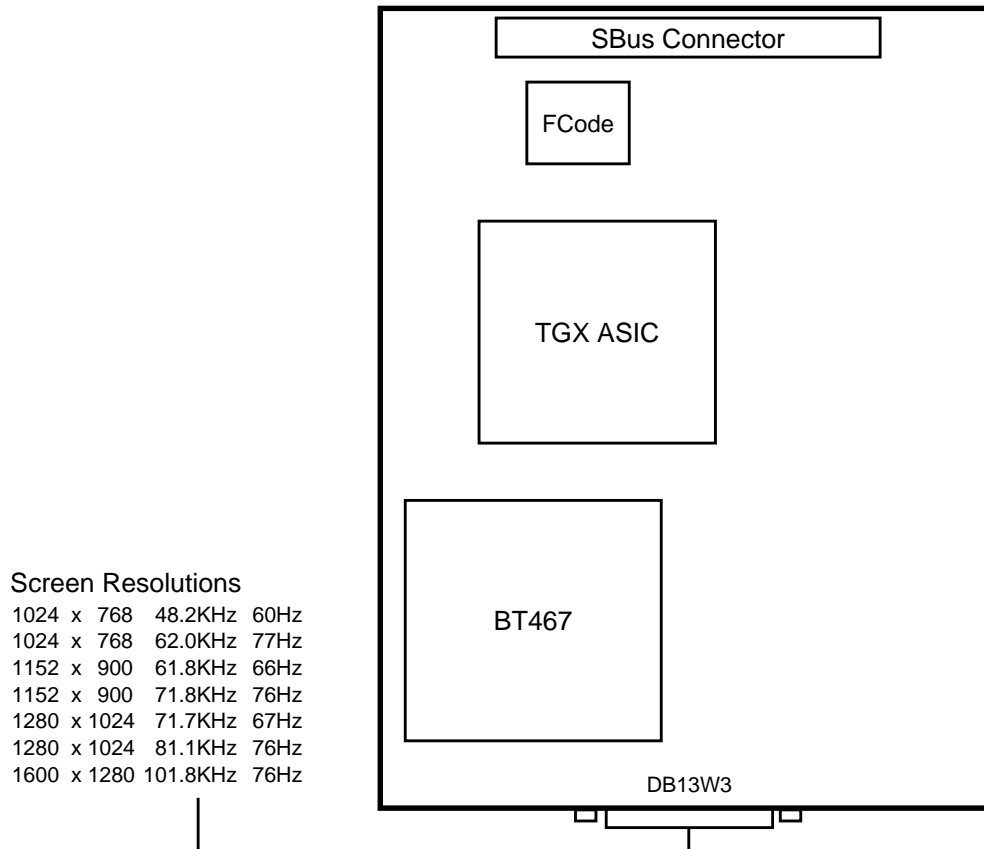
SBus Connector

FCode

TGX ASIC

BT467

DB13W3

Screen Resolutions
1024 x 768 48.2KHz 60Hz
1024 x 768 62.0KHz 77Hz
1152 x 900 61.8KHz 66Hz
1152 x 900 71.8KHz 76Hz
1280 x 1024 71.7KHz 67Hz
1280 x 1024 81.1KHz 76Hz
1600 x 1280 101.8KHz 76Hz